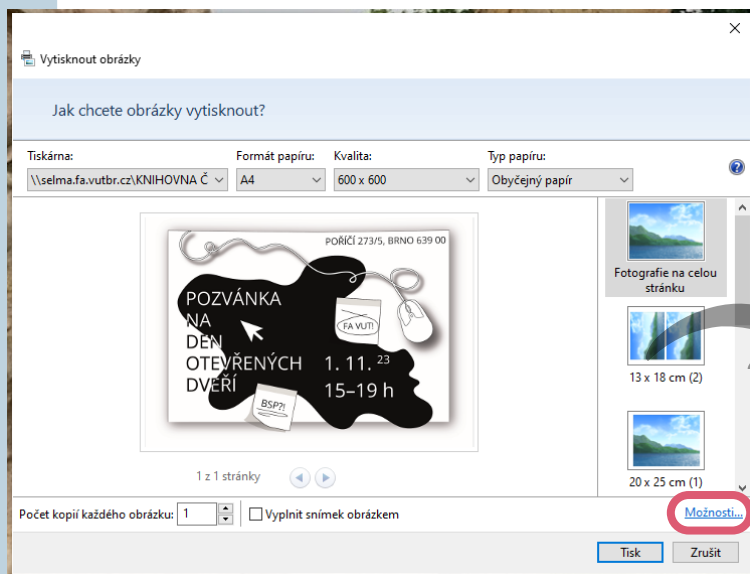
Vytisknout obrázky

Jak chcete obrázky vytisknout?

Tiskárna:
\\selma.fa.vutbr.cz\KNIHOVNA Č
Formát papíru:
A4
Kvalita:
600 x 600
Typ papíru:
Obyčejný papír

POŘÍČÍ 273/5, BRNO 639 00
POZVÁNKA NA DEN OTEVŘENÝCH DVEŘÍ
FA VUT!
1. 11. $^{23}$
15–19 h
BSP?!

1 z 1 stránky

Fotografie na celou stránku
13 x 18 cm (2)
20 x 25 cm (1)

Počet kopií každého obrázku: 1
Vyplnit snímek obrázkem
Možnosti...
Tisk
Zrušit